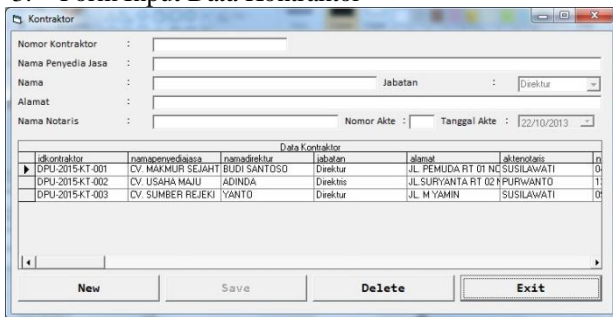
Kontraktor

Nomor Kontraktor :

Nama Penyedia Jasa :

Nama : Jabatan : Direktur

Alamat :

Nama Notaris : Nomor Akte : Tanggal Akte : 22/10/2013

Data Kontraktor

| idkontraktor | namapenyediajasa | namadirektur | jabatan | alamat | aktenotaris | n |
|---|---|---|---|---|---|---|
| DPU-2015-KT-001 | CV. MAKMUR SEJAHT | BUDI SANTOSO | Direktur | JL. PEMUDA RT 01 NO | SUSILAWATI | 0 |
| DPU-2015-KT-002 | CV. USAHA MAJU | ADINDA | Direktris | JL.SURYANTA RT 02 N | PURWANTO | 1 |
| DPU-2015-KT-003 | CV. SUMBER REJEKI | YANTO | Direktur | JL. M YAMIN | SUSILAWATI | 0 |

New Save Delete Exit